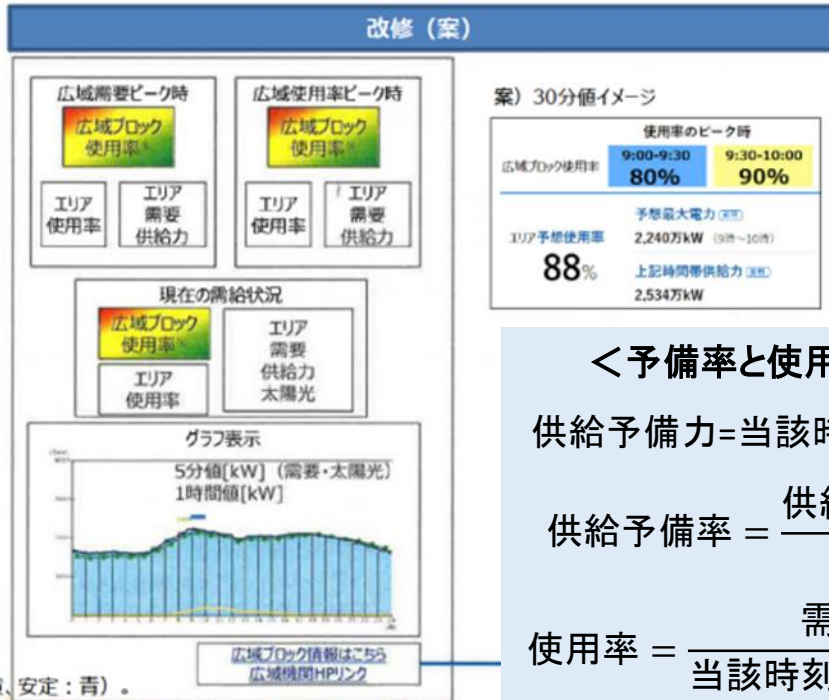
改修（案）

広域需要ピーク時
広域ブロック使用率
エリア使用率
エリア需要供給力

広域使用率ピーク時
広域ブロック使用率
エリア使用率
エリア需要供給力

現在の需給状況
広域ブロック使用率
エリア使用率
エリア需要供給力太陽光

グラフ表示
5分値[kW]（需要・太陽光）
1時間値[kW]

広域ブロック情報はこちら
広域機関HPリンク

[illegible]、安定：青）。

案）30分値イメージ

| | 使用率のピーク時 | |
|---|---|---|
| 広域ブロック使用率 | 9:00-9:30 80% | 9:30-10:00 90% |
| エリア予想使用率 88% | 予想最大電力 2,240万kW（9時～10時） 上記時間帯供給力 2,534万kW | |

＜予備率と使用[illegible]

供給予備力=当該時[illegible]

供給予備率 = $\frac{供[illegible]}{}$

使用率 = $\frac{需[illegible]}{当該時刻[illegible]}$